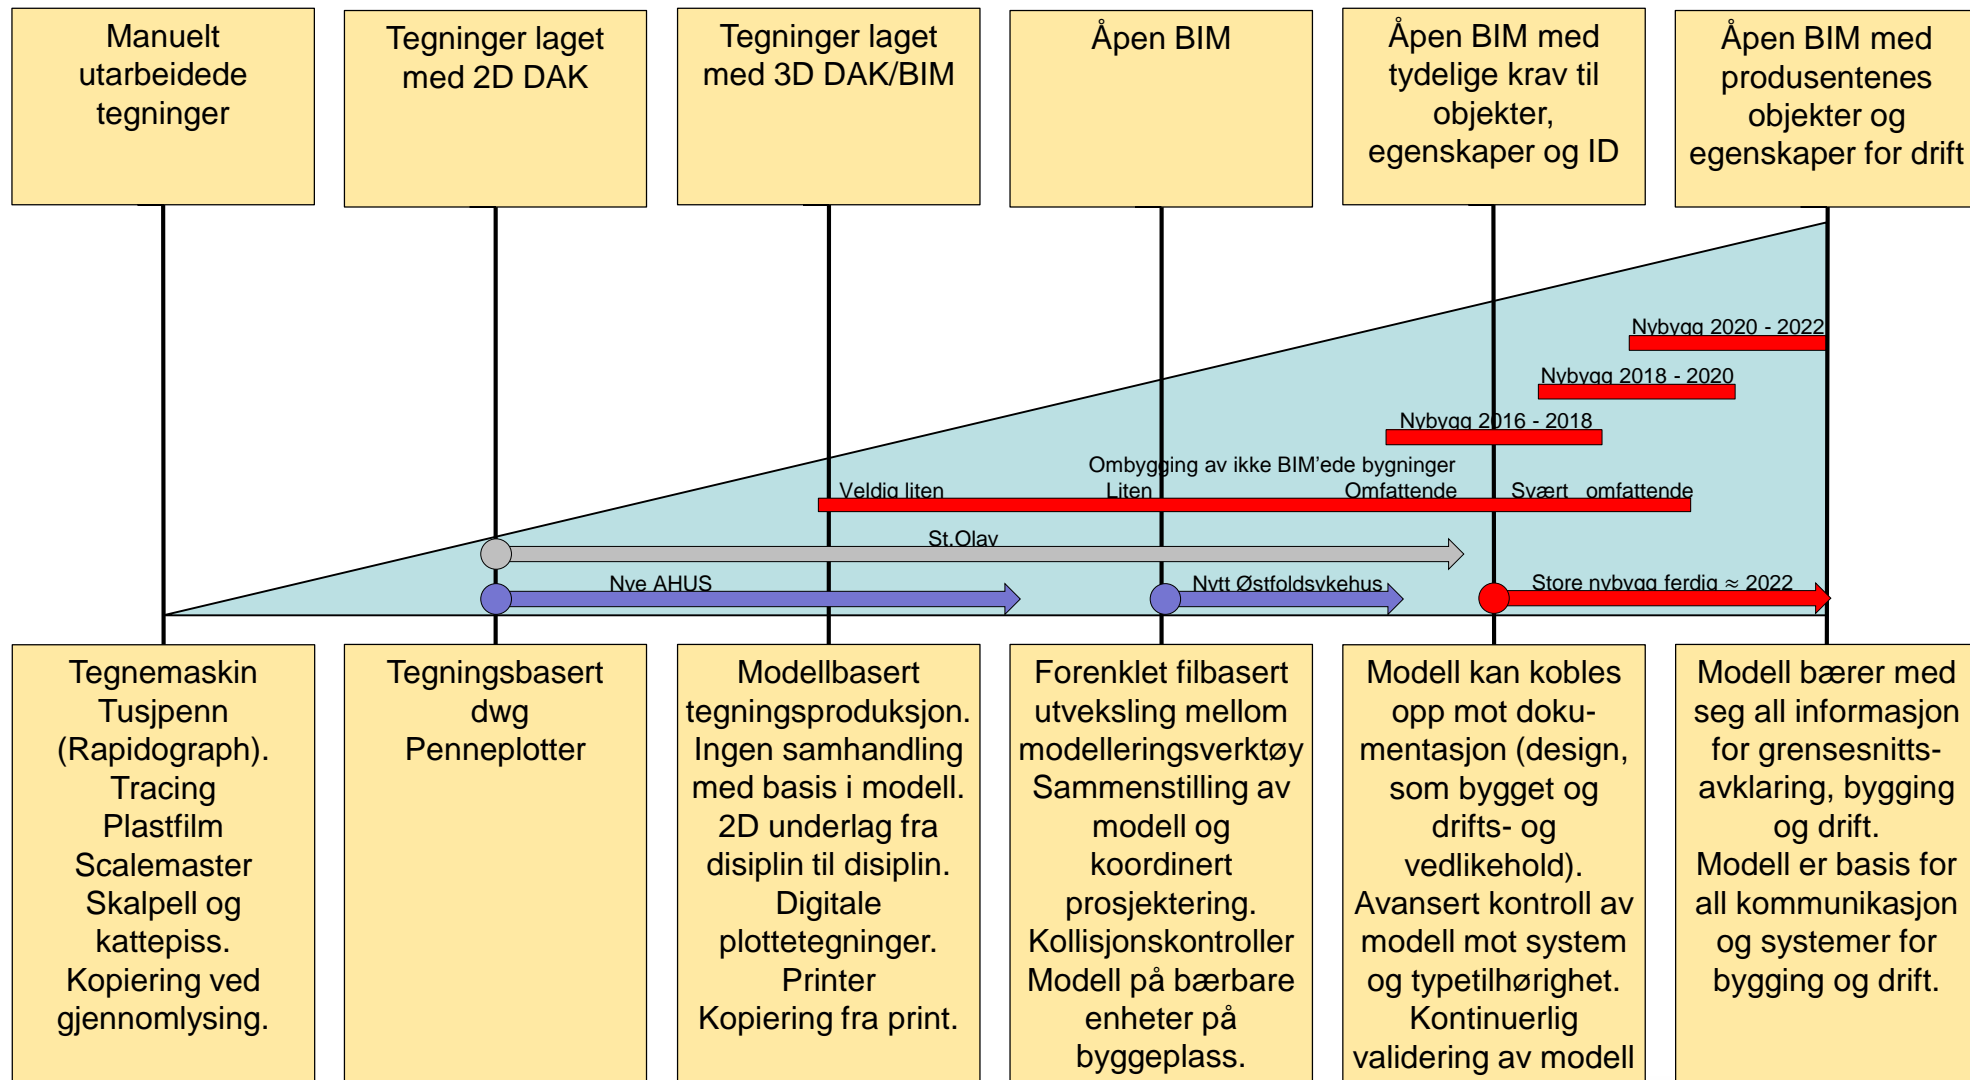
Manuelt utarbeidede tegninger

Tegninger laget med 2D DAK

Tegninger laget med 3D DAK/BIM

Åpen BIM

Åpen BIM med tydelige krav til objekter, egenskaper og ID

Åpen BIM med produsentenes objekter og egenskaper for drift

Nybygg 2020 - 2022

Nybygg 2018 - 2020

Nybygg 2016 - 2018

Ombygging av ikke BIM'ede bygninger

Veldig liten

Liten

Omfattende

Svært omfattende

St.Olav

Nye AHUS

Nytt Østfoldsykehus

Store nybygg ferdig ≈ 2022

Tegnemaskin Tusjpenn (Rapidograph). Tracing Plastfilm Scalemaster Skalpell og kattepiss. Kopiering ved gjennomlysing.

Tegningsbasert dwg Penneplotter

Modellbasert tegningsproduksjon. Ingen samhandling med basis i modell. 2D underlag fra disiplin til disiplin. Digitale plottetegninger. Printer Kopiering fra print.

Forenklet filbasert utveksling mellom modelleringsverktøy Sammenstilling av modell og koordinert prosjektering. Kollisjonskontroller Modell på bærbare enheter på byggeplass.

Modell kan kobles opp mot dokumentasjon (design, som bygget og drifts- og vedlikehold). Avansert kontroll av modell mot system og typetilhørighet. Kontinuerlig validering av modell

Modell bærer med seg all informasjon for grensesnitts-avklaring, bygging og drift. Modell er basis for all kommunikasjon og systemer for bygging og drift.